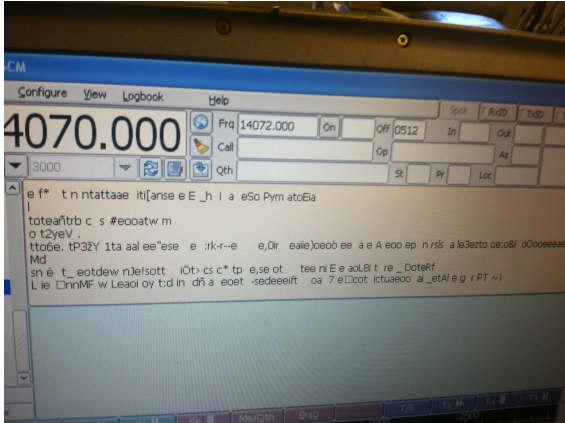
CM

Configure View Logbook Help

4070.000

Frq 14072.000 On Off 0512 In Out

Call Op Az

3000

Qth St Pr Loc

Spot RxID TxID

e f* t n ntattaae iti[anse e E _h i a eSo Pym atoEia
l
toteañtrb c s #eooatw m
o t2yeV .
tto6e. tP3ŽY 1ta aal ee"ese e :rk-r--e e,0lr eaiie)oeoò ee a e A eoo ep n rsls a le3ezto oe:o&i oOooeeeae
Md
sn é t_ eotdew nJelsott iÖt› cs c* tp e,se ot tee ni E e aoL8l t re _ DoteRf
L ie □nnMF w Leaoi oy t:d in dñ a eoet -sedeeeift oä 7 e□cot ictuaeoo ai _etAl e g r PT ~!

Brag T/R